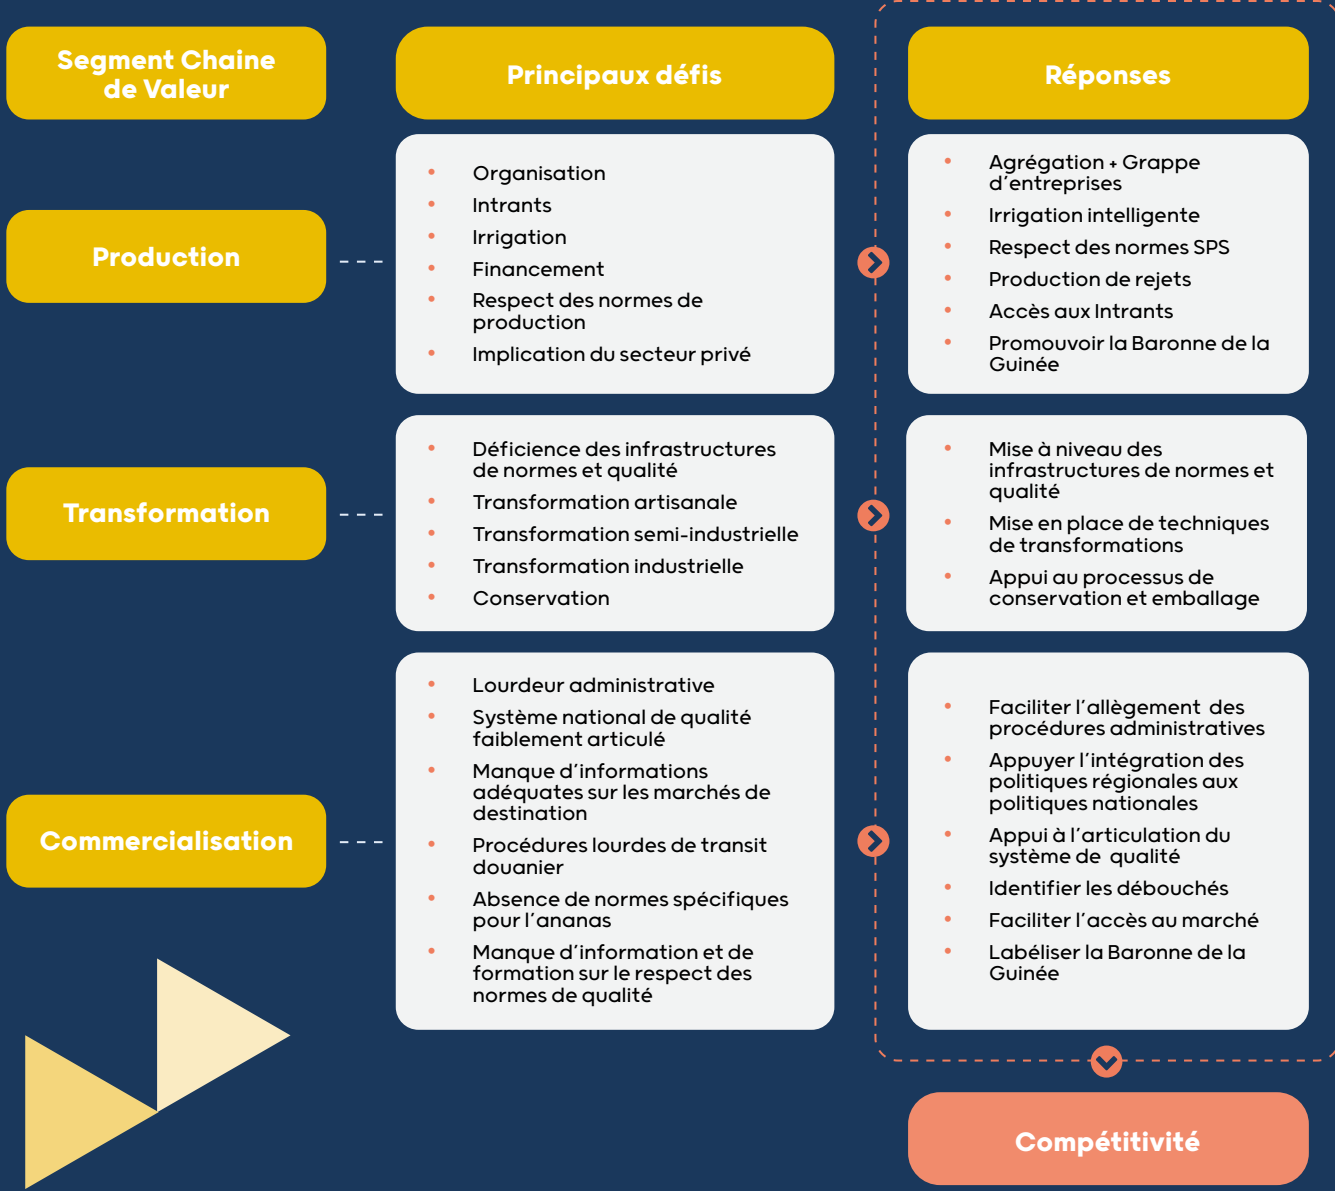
Segment Chaine de Valeur

Principaux défis

Réponses

Production

- Organisation
- Intrants
- Irrigation
- Financement
- Respect des normes de production
- Implication du secteur privé

- Agrégation + Grappe d'entreprises
- Irrigation intelligente
- Respect des normes SPS
- Production de rejets
- Accès aux Intrants
- Promouvoir la Baronne de la Guinée

Transformation

- Déficience des infrastructures de normes et qualité
- Transformation artisanale
- Transformation semi-industrielle
- Transformation industrielle
- Conservation

- Mise à niveau des infrastructures de normes et qualité
- Mise en place de techniques de transformations
- Appui au processus de conservation et emballage

Commercialisation

- Lourdeur administrative
- Système national de qualité faiblement articulé
- Manque d'informations adéquates sur les marchés de destination
- Procédures lourdes de transit douanier
- Absence de normes spécifiques pour l'ananas
- Manque d'information et de formation sur le respect des normes de qualité

- Faciliter l'allègement des procédures administratives
- Appuyer l'intégration des politiques régionales aux politiques nationales
- Appui à l'articulation du système de qualité
- Identifier les débouchés
- Faciliter l'accès au marché
- Labéliser la Baronne de la Guinée

Compétitivité